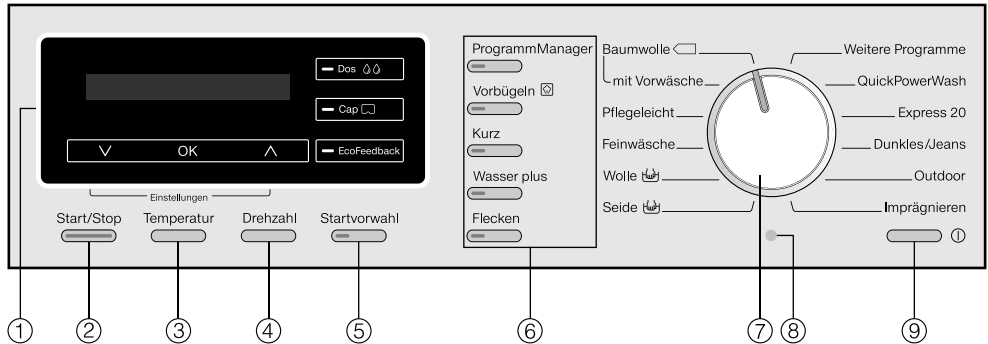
Dos
Cap
EcoFeedback
∨ OK ∧
Einstellungen
Start/Stop
Temperatur
Drehzahl
Startvorwahl
ProgrammManager
Vorbügeln
Kurz
Wasser plus
Flecken
Baumwolle
mit Vorwäsche
Pflegeleicht
Feinwäsche
Wolle
Seide
Weitere Programme
QuickPowerWash
Express 20
Dunkles/Jeans
Outdoor
Imprägnieren
①
②
③
④
⑤
⑥
⑦
⑧
⑨